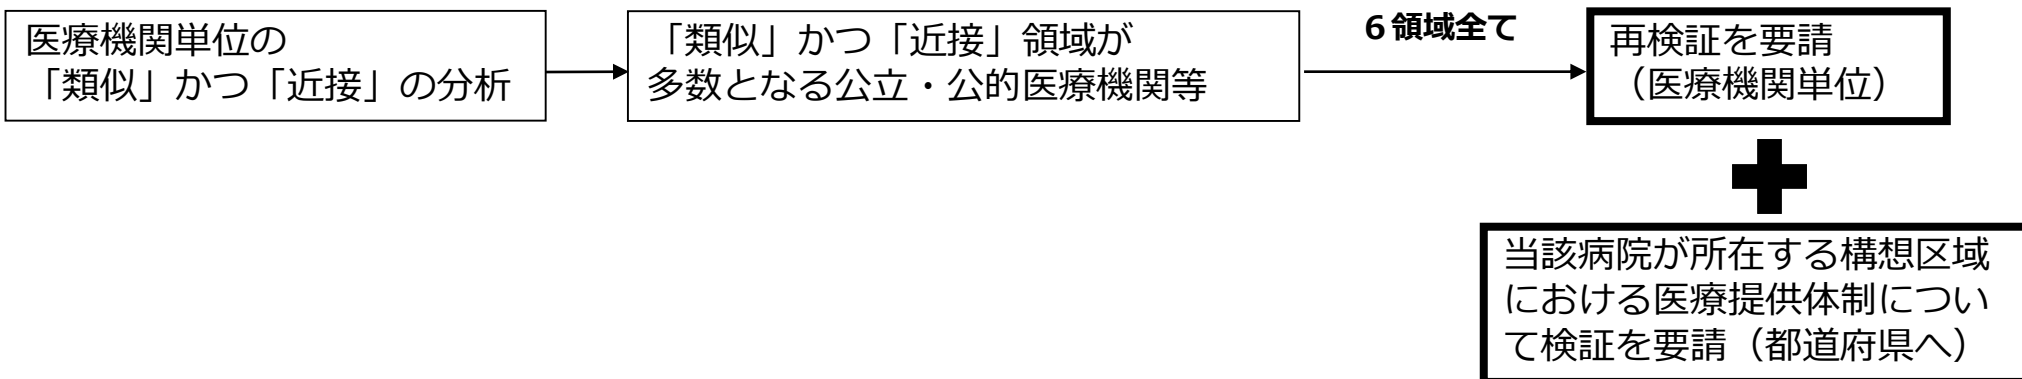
医療機関単位の
「類似」かつ「近接」の分析

「類似」かつ「近接」領域が
多数となる公立・公的医療機関等

6 領域全て

再検証を要請
（医療機関単位）

当該病院が所在する構想区域における医療提供体制について検証を要請（都道府県へ）